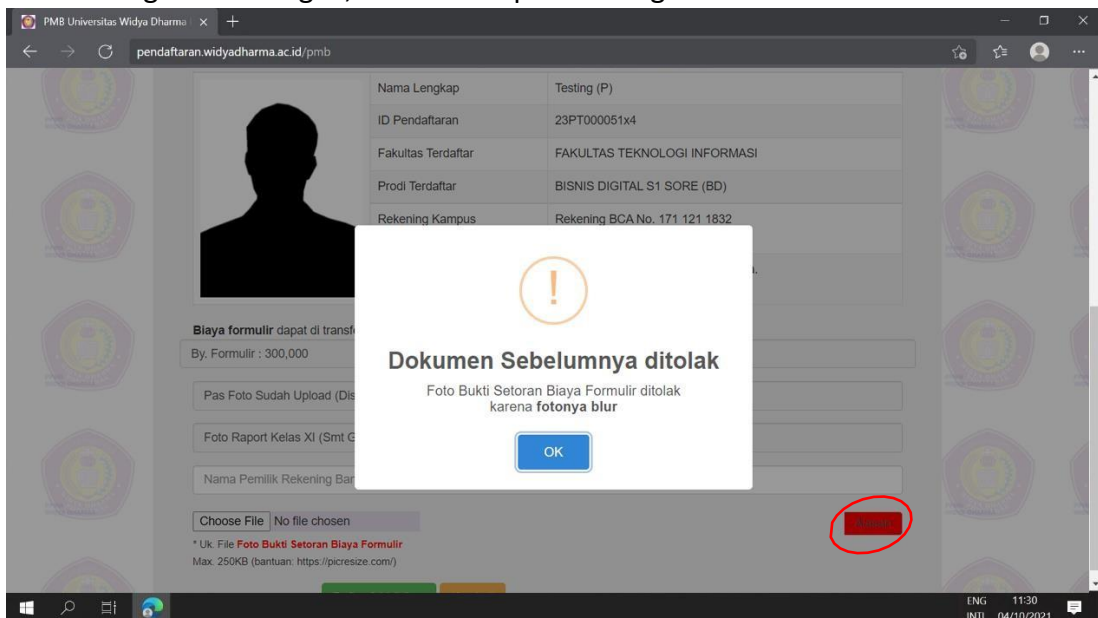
PMB Universitas Widya Dharma
pendaftaran.widyadharma.ac.id/pmb

| Nama Lengkap | Testing (P) |
|---|---|
| ID Pendaftaran | 23PT000051x4 |
| Fakultas Terdaftar | FAKULTAS TEKNOLOGI INFORMASI |
| Prodi Terdaftar | BISNIS DIGITAL S1 SORE (BD) |
| Rekening Kampus | Rekening BCA No. 171 121 1832 |

**Biaya formulir** dapat di transf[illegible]
By. Formulir : 300,000

Pas Foto Sudah Upload (Dis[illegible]

Foto Raport Kelas XI (Smt G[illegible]

Nama Pemilik Rekening Ban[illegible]

Choose File No file chosen
* Uk. File Foto Bukti Setoran Biaya Formulir
Max. 250KB (bantuan: https://picresize.com/)

Dokumen Sebelumnya ditolak
Foto Bukti Setoran Biaya Formulir ditolak karena **fotonya blur**
OK

ENG INTL 11:30 04/10/2021